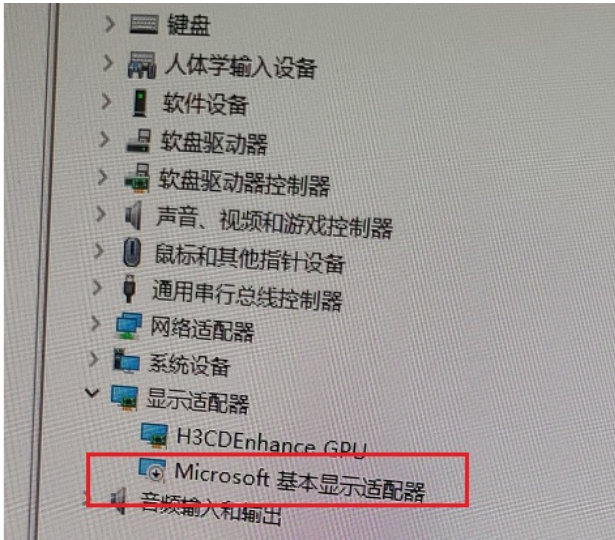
> 键盘
> 人体学输入设备
> 软件设备
> 软盘驱动器
> 软盘驱动器控制器
> 声音、视频和游戏控制器
> 鼠标和其他指针设备
> 通用串行总线控制器
> 网络适配器
> 系统设备
∨ 显示适配器
H3CDEnhance GPU
Microsoft 基本显示适配器
> 音频输入和输出